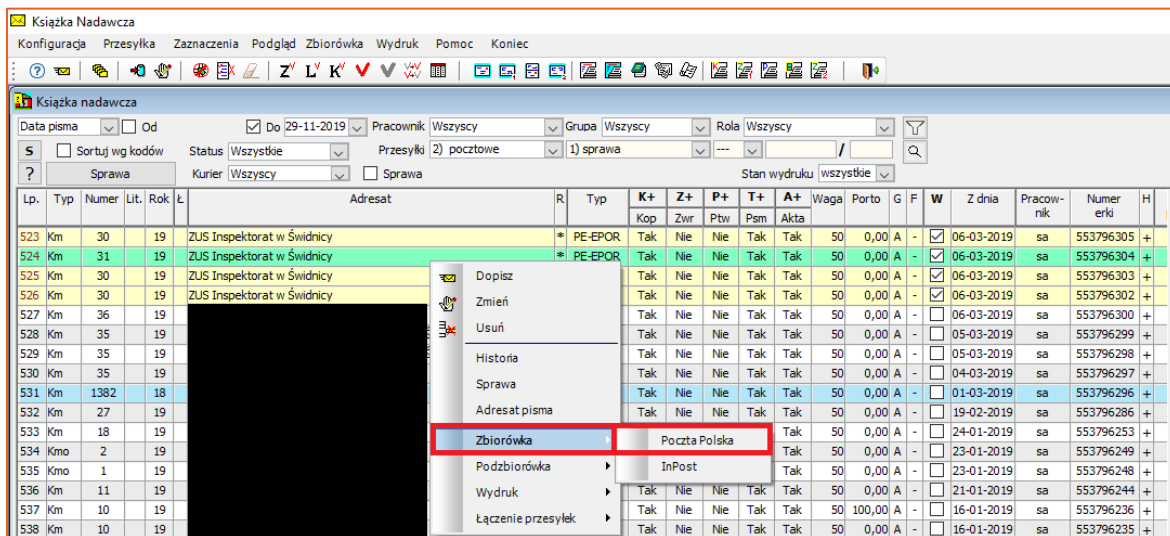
Książka Nadawcza

Konfiguracja Przesyłka Zaznaczenia Podgląd Zbiorówka Wydruk Pomoc Koniec

Książka nadawcza

Data pisma Od Do 29-11-2019 Pracownik Wszyscy Grupa Wszyscy Rola Wszyscy

S Sortuj wg kodów Status Wszystkie Przesyłki 2) pocztowe 1) sprawa --- /

? Sprawa Kurier Wszyscy Sprawa Stan wydruku wszystkie

| Lp. | Typ | Numer | Lit. | Rok | Ł | Adresat | R | Typ | K+ Kop | Z+ Zwr | P+ Ptw | T+ Psm | A+ Akta | Waga | Porto | G | F | W | Z dnia | Pracow-nik | Numer erki | H |
|---|---|---|---|---|---|---|---|---|---|---|---|---|---|---|---|---|---|---|---|---|---|---|
| 523 | Km | 30 | | 19 | | ZUS Inspektorat w Świdnicy | * | PE-EPOR | Tak | Nie | Nie | Tak | Tak | 50 | 0,00 | A | - | ☑ | 06-03-2019 | sa | 553796305 | + |
| 524 | Km | 31 | | 19 | | ZUS Inspektorat w Świdnicy | * | PE-EPOR | Tak | Nie | Nie | Tak | Tak | 50 | 0,00 | A | - | ☑ | 06-03-2019 | sa | 553796304 | + |
| 525 | Km | 30 | | 19 | | ZUS Inspektorat w Świdnicy | | | Tak | Nie | Nie | Tak | Tak | 50 | 0,00 | A | - | ☑ | 06-03-2019 | sa | 553796303 | + |
| 526 | Km | 30 | | 19 | | ZUS Inspektorat w Świdnicy | | | Tak | Nie | Nie | Tak | Tak | 50 | 0,00 | A | - | ☑ | 06-03-2019 | sa | 553796302 | + |
| 527 | Km | 36 | | 19 | | | | | Tak | Nie | Nie | Tak | Tak | 50 | 0,00 | A | - | ☐ | 06-03-2019 | sa | 553796300 | + |
| 528 | Km | 35 | | 19 | | | | | Tak | Nie | Nie | Tak | Tak | 50 | 0,00 | A | - | ☐ | 05-03-2019 | sa | 553796299 | + |
| 529 | Km | 35 | | 19 | | | | | Tak | Nie | Nie | Tak | Tak | 50 | 0,00 | A | - | ☐ | 05-03-2019 | sa | 553796298 | + |
| 530 | Km | 35 | | 19 | | | | | Tak | Nie | Nie | Tak | Tak | 50 | 0,00 | A | - | ☐ | 04-03-2019 | sa | 553796297 | + |
| 531 | Km | 1382 | | 18 | | | | | Tak | Nie | Nie | Tak | Tak | 50 | 0,00 | A | - | ☐ | 01-03-2019 | sa | 553796296 | + |
| 532 | Km | 27 | | 19 | | | | | Tak | Nie | Nie | Tak | Tak | 50 | 0,00 | A | - | ☐ | 19-02-2019 | sa | 553796286 | + |
| 533 | Km | 18 | | 19 | | | | | | | | Tak | Tak | 50 | 0,00 | A | - | ☐ | 24-01-2019 | sa | 553796253 | + |
| 534 | Kmo | 2 | | 19 | | | | | | | | Tak | Tak | 50 | 0,00 | A | - | ☐ | 23-01-2019 | sa | 553796249 | + |
| 535 | Kmo | 1 | | 19 | | | | | | | | Tak | Tak | 50 | 0,00 | A | - | ☐ | 23-01-2019 | sa | 553796248 | + |
| 536 | Km | 11 | | 19 | | | | | Tak | Nie | Nie | Tak | Tak | 50 | 0,00 | A | - | ☐ | 21-01-2019 | sa | 553796244 | + |
| 537 | Km | 10 | | 19 | | | | | Tak | Nie | Nie | Tak | Tak | 50 | 100,00 | A | - | ☐ | 16-01-2019 | sa | 553796236 | + |
| 538 | Km | 10 | | 19 | | | | | Tak | Nie | Nie | Tak | Tak | 50 | 0,00 | A | - | ☐ | 16-01-2019 | sa | 553796235 | + |

Dopisz
Zmień
Usuń
Historia
Sprawa
Adresat pisma
Zbiorówka
Podzbiorówka
Wydruk
Łączenie przesyłek

Poczta Polska
InPost